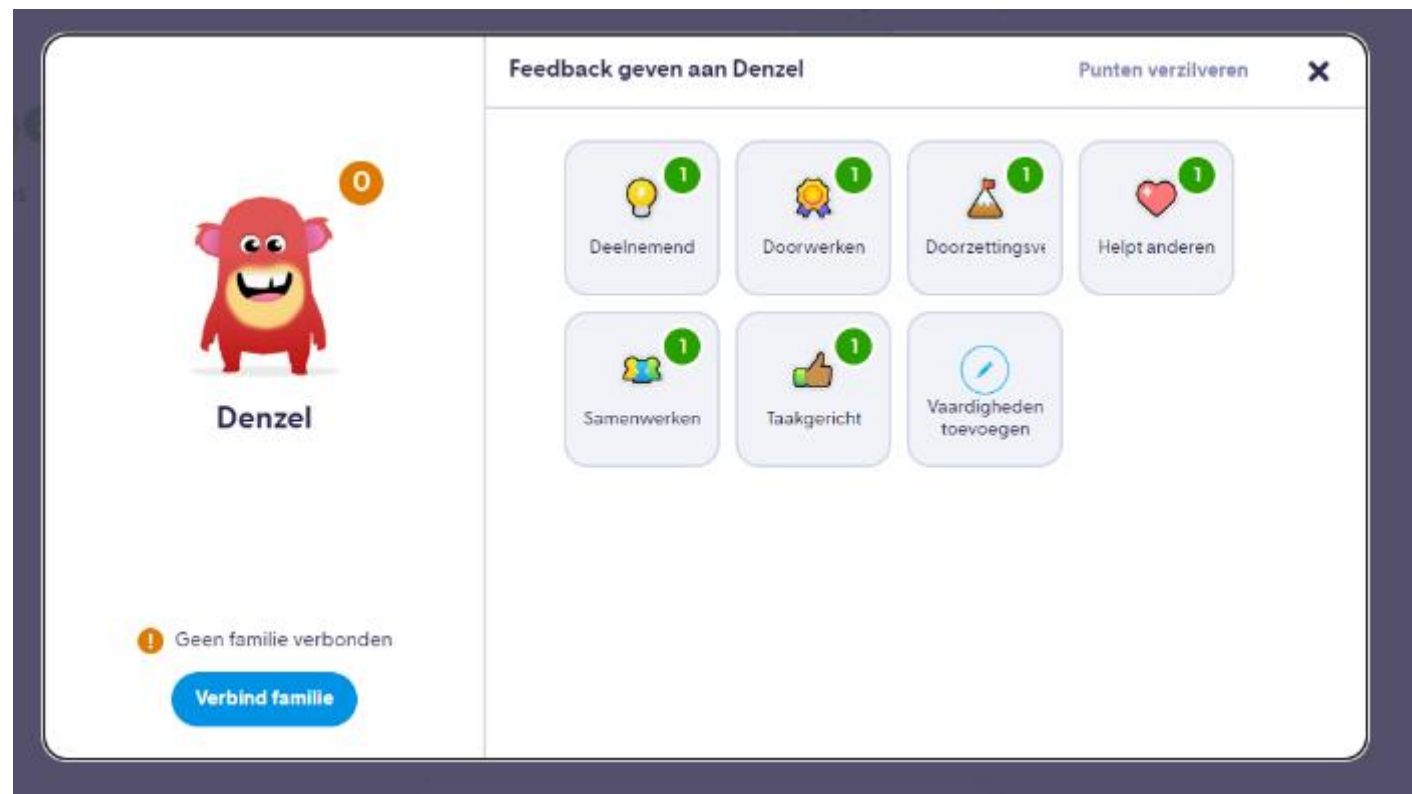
0

Denzel

! Geen familie verbonden

Verbind familie

Feedback geven aan Denzel

Punten verzilveren

✕

1
Deelnemend

1
Doorwerken

1
Doorzettingsve

1
Helpt anderen

1
Samenwerken

1
Taakgericht

Vaardigheden toevoegen